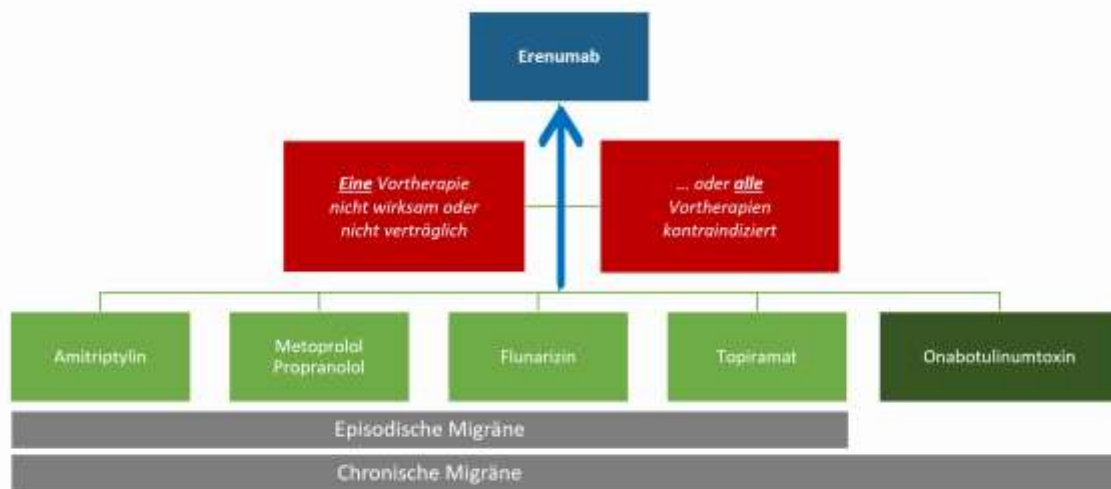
Erenumab

Eine Vortherapie nicht wirksam oder nicht verträglich

… oder alle Vortherapien kontraindiziert

Amitriptylin

Metoprolol
Propranolol

Flunarizin

Topiramat

Onabotulinumtoxin

Episodische Migräne

Chronische Migräne